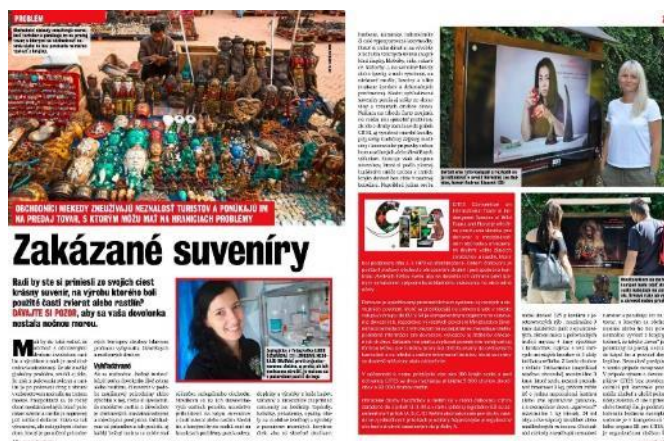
PROBLEM

OBCHODNÍCI NIEKEDY ZNEUŽÍVAJÚ NEZNALOSŤ TURISTOV A PONÚKAJÚ IM NA PREDAJ TOVAR, S KTORÝM MÔŽU MAŤ NA HRANICIACH PROBLÉMY

Zakázané suveníry

Radi by ste si priniesli zo svojich ciest krásny suvenír, na výrobu ktorého boli použité časti zvierat alebo rastlín? DÁVAJTE SI POZOR, aby sa vaša dovolenka nestala nočnou morou.

Vyhľadávané

CITES

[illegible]